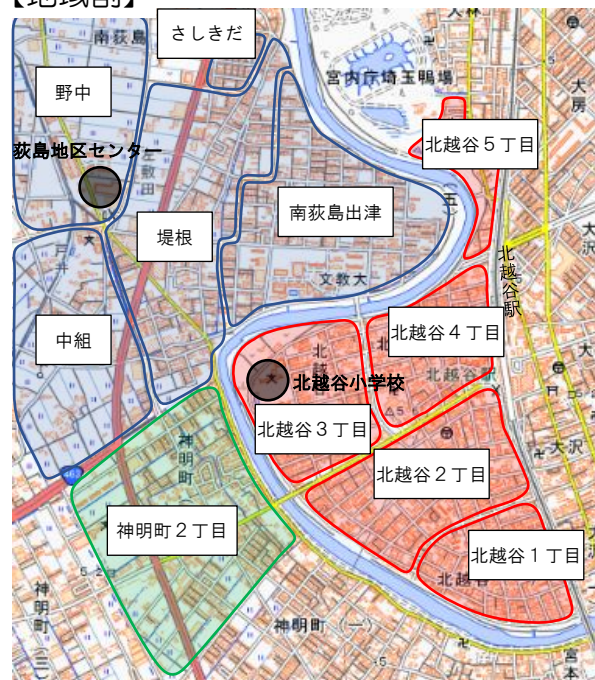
【地域図】

さしきだ

南荻島

野中

荻島地区センター

宮内庁埼玉鴨場

北越谷５丁目

堤根

南荻島出津

文教大

北越谷駅

中組

北越谷４丁目

北越谷小学校

北越谷３丁目

神明町

北越谷２丁目

神明町２丁目

北越谷１丁目

神明町

神明町（一）

大沢

大房

宮本